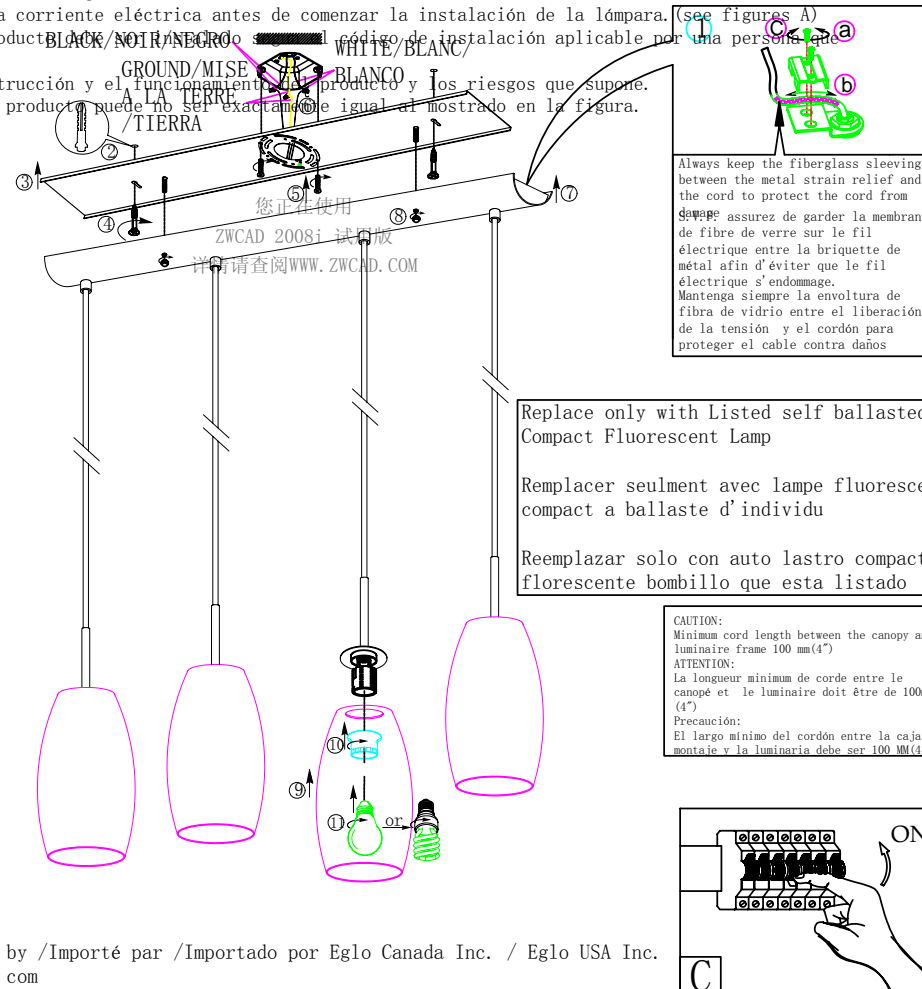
a corriente eléctrica antes de comenzar la instalación de la lámpara. (see figures A)
producto BLACK/NOIR/NEGRO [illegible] código de instalación aplicable por una persona que
WHITE/BLANC/
GROUND/MISE BLANCO
trucción y el funcionamiento del producto y los riesgos que supone.
A LA TERRE
producto puede no ser exactamente igual al mostrado en la figura.
/TIERRA

①
C a
b

Always keep the fiberglass sleeving between the metal strain relief and the cord to protect the cord from damage
S.V.P. assurez de garder la membrane de fibre de verre sur le fil électrique entre la briquette de métal afin d'éviter que le fil électrique s'endommage.
Mantenga siempre la envoltura de fibra de vidrio entre el liberación de la tensión y el cordón para proteger el cable contra daños

②
③
④
⑤
⑥
⑦
⑧

您正在使用
ZWCAD 2008i 试用版
详情请查阅WWW.ZWCAD.COM

Replace only with Listed self ballasted Compact Fluorescent Lamp

Remplacer seulment avec lampe fluoresce compact a ballaste d'individu

Reemplazar solo con auto lastro compact florescente bombillo que esta listado

CAUTION:
Minimum cord length between the canopy and luminaire frame 100 mm(4")
ATTENTION:
La longueur minimum de corde entre le canopé et le luminaire doit être de 100mm (4")
Precaución:
El largo mínimo del cordón entre la caja de montaje y la luminaria debe ser 100 MM(4")

⑩
⑨
⑪ or

ON

C

by /Importé par /Importado por Eglo Canada Inc. / Eglo USA Inc.
com